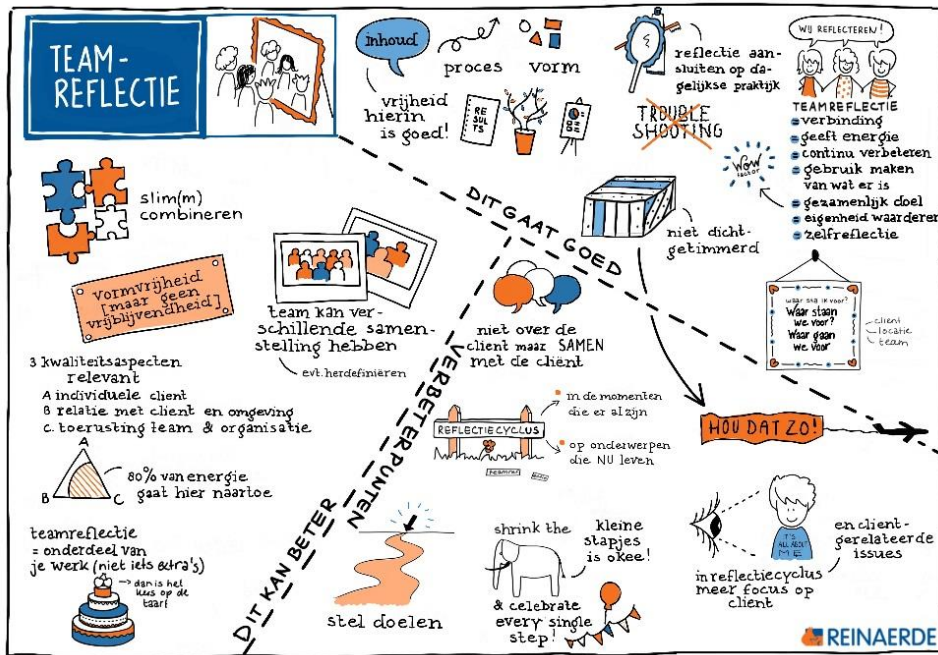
TEAM-REFLECTIE

inhoud

proces vorm

vrijheid hierin is goed!

RE SUL TS

reflectie aansluiten op dagelijkse praktijk

TROUBLE SHOOTING

WIJ REFLECTEREN!

TEAMREFLECTIE
verbinding
geeft energie
continu verbeteren
gebruik maken van wat er is
gezamenlijk doel
eigenheid waarderen
zelfreflectie

WOW FACTOR

slim(m) combineren

DIT GAAT GOED

niet dichtgetimmerd

Vormvrijheid [maar geen vrijblijvendheid]

team kan verschillende samenstelling hebben

evt. herdefiniëren

niet over de client maar SAMEN met de client

Waar sta je voor?
Waar staan we voor?
Waar gaan we voor

client
locatie
team

3 kwaliteitsaspecten relevant
A individuele client
B relatie met client en omgeving
C. toerusting team & organisatie

VERBETERPUNTEN

REFLECTIECYCLUS

in de momenten die er al zijn

op onderwerpen die NU leven

HOU DAT ZO!

A
B C
80% van energie gaat hier naartoe

teamreflectie = onderdeel van je werk (niet iets extra's)

dan is het kers op de taart

DIT KAN BETER

stel doelen

shrink the

kleine stapjes is okee!

& celebrate every single step!

IT'S ALL ABOUT ME

en client-gerelateerde issues

in reflectiecyclus meer focus op client

REINAERDE